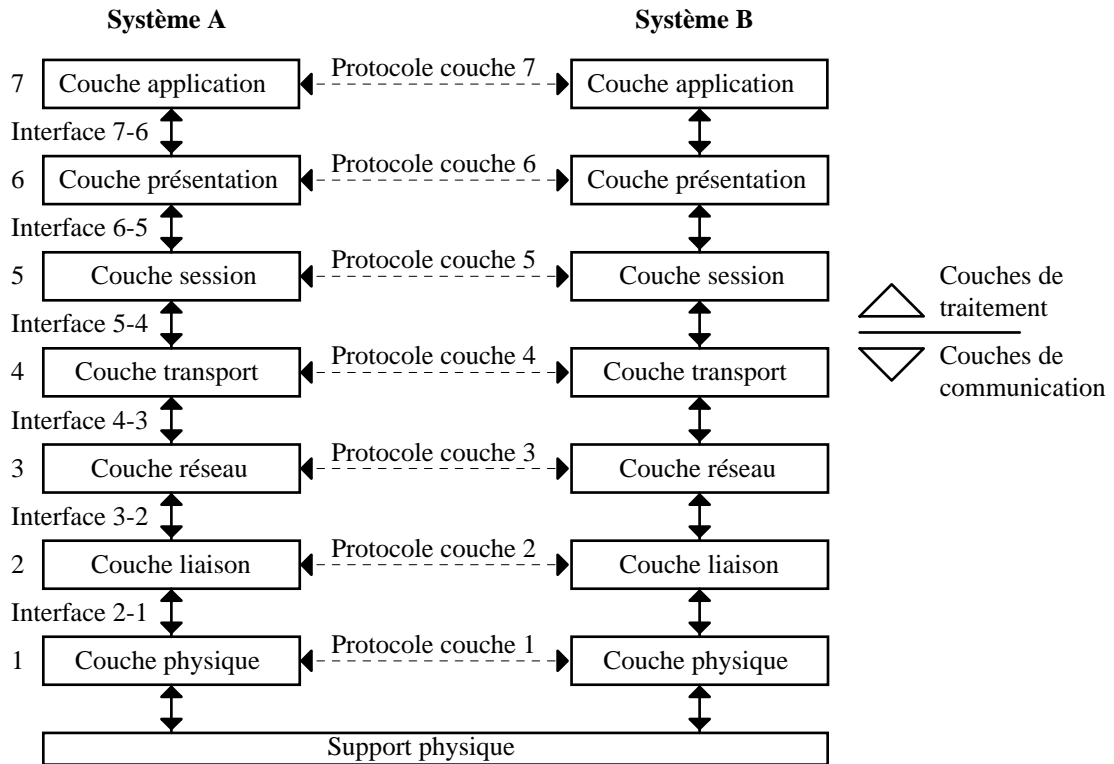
Système A

Système B

7 Couche application

Protocole couche 7

Couche application

Interface 7-6

6 Couche présentation

Protocole couche 6

Couche présentation

Interface 6-5

5 Couche session

Protocole couche 5

Couche session

Couches de traitement

Interface 5-4

4 Couche transport

Protocole couche 4

Couche transport

Couches de communication

Interface 4-3

3 Couche réseau

Protocole couche 3

Couche réseau

Interface 3-2

2 Couche liaison

Protocole couche 2

Couche liaison

Interface 2-1

1 Couche physique

Protocole couche 1

Couche physique

Support physique